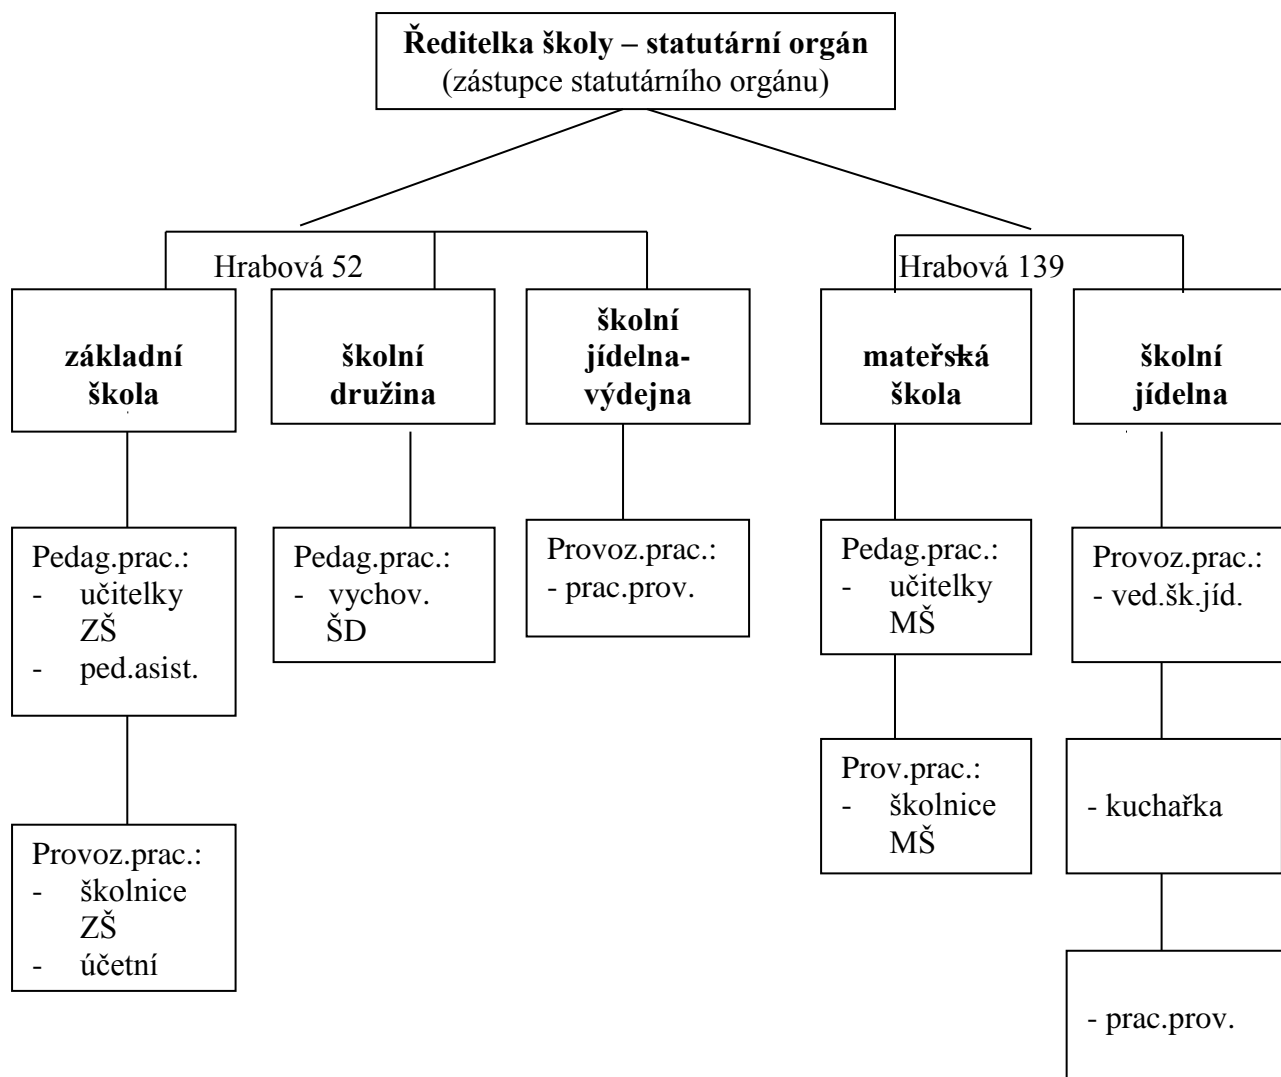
**Ředitelka školy – statutární orgán**
(zástupce statutárního orgánu)

Hrabová 52

**základní škola**

Pedag.prac.:
- učitelky ZŠ
- ped.asist.

Provoz.prac.:
- školnice ZŠ
- účetní

**školní družina**

Pedag.prac.:
- vychov. ŠD

**školní jídelna-výdejna**

Provoz.prac.:
- prac.prov.

Hrabová 139

**mateřská škola**

Pedag.prac.:
- učitelky MŠ

Prov.prac.:
- školnice MŠ

**školní jídelna**

Provoz.prac.:
- ved.šk.jíd.

- kuchařka

- prac.prov.